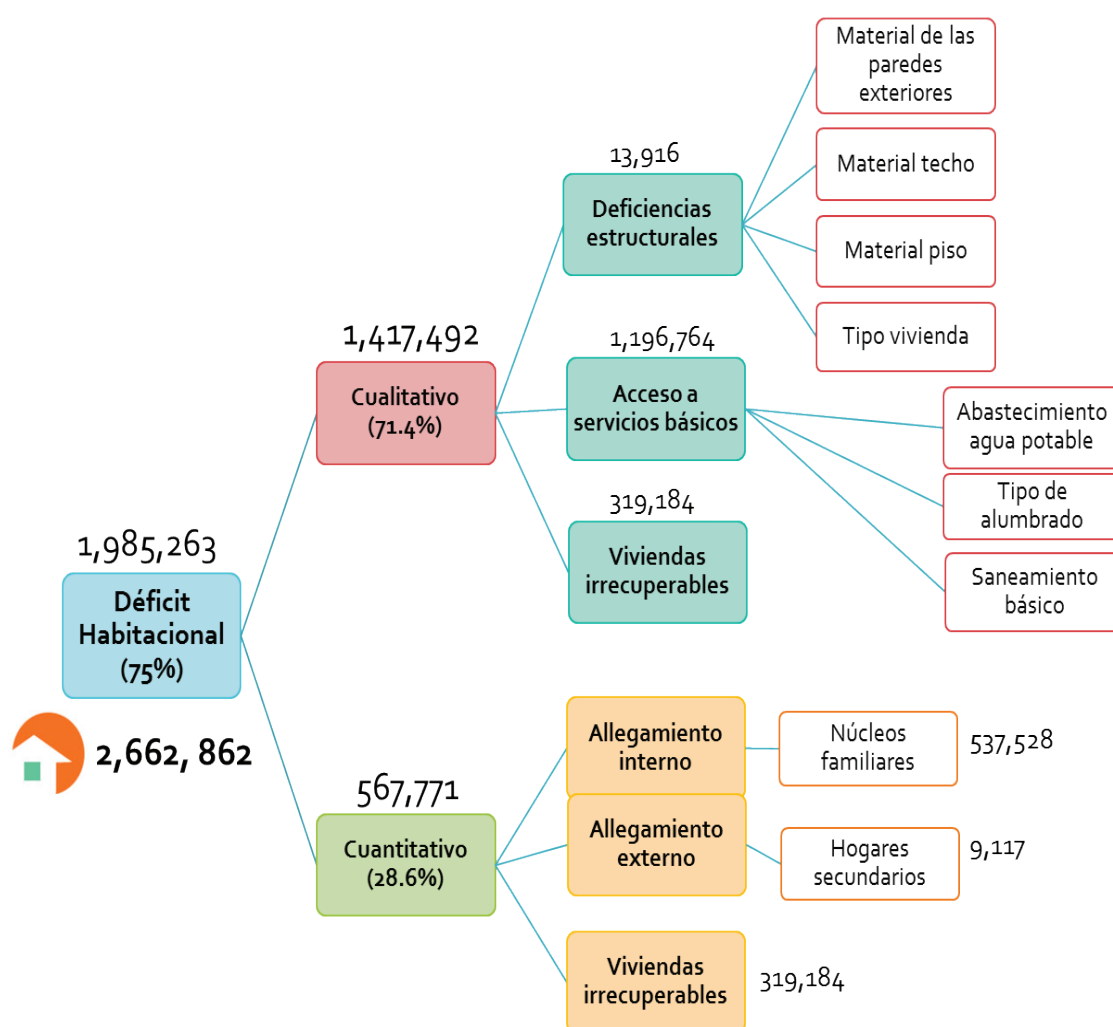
2,662, 862

1,985,263

Déficit Habitacional (75%)

1,417,492

Cualitativo (71.4%)

13,916

Deficiencias estructurales

Material de las paredes exteriores

Material techo

Material piso

Tipo vivienda

1,196,764

Acceso a servicios básicos

Abastecimiento agua potable

Tipo de alumbrado

Saneamiento básico

319,184

Viviendas irrecuperables

567,771

Cuantitativo (28.6%)

Allegamiento interno

Núcleos familiares

537,528

Allegamiento externo

Hogares secundarios

9,117

Viviendas irrecuperables

319,184